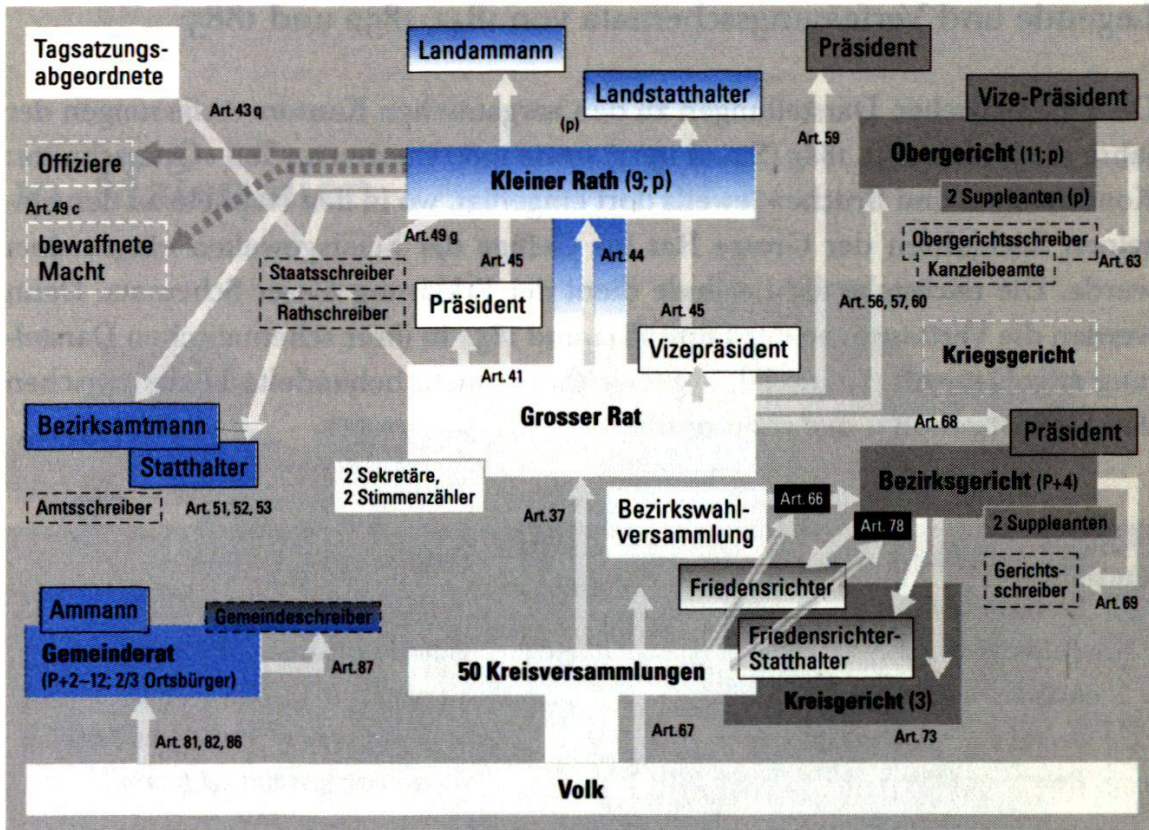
Tagsatzungs-
abgeordnete

Landammann

Präsident

Landstatthalter

(p)

Vize-Präsident

Art. 43 q

Art. 59

Obergericht (11; p)

Offiziere

Kleiner Rath (9; p)

2 Suppleanten (p)

Art. 49 c

bewaffnete Macht

Art. 49 g

Art. 44

Obergerichtsschreiber

Kanzleibeamte

Art. 63

Staatsschreiber

Art. 45

Rathschreiber

Präsident

Art. 45

Art. 56, 57, 60

Vizepräsident

Kriegsgericht

Art. 41

Grosser Rat

Bezirksamtmann

Art. 68

Präsident

Statthalter

Bezirksgericht (P+4)

2 Sekretäre,
2 Stimmenzähler

Amtsschreiber

Art. 51, 52, 53

Bezirkswahl-
versammlung

Art. 66

Art. 37

Art. 78

2 Suppleanten

Friedensrichter

Gerichts-
schreiber

Art. 69

Ammann

Gemeindeschreiber

Gemeinderat
(P+2–12; 2/3 Ortsbürger)

Art. 87

Friedensrichter-
Statthalter

50 Kreisversammlungen

Kreisgericht (3)

Art. 81, 82, 86

Art. 67

Art. 73

Volk